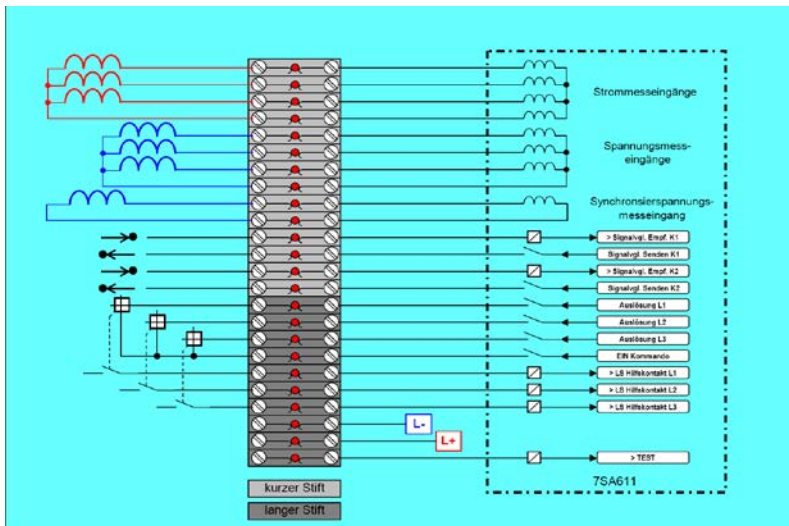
Strommesseingänge

Spannungsmess-eingänge

Synchronsierspannungs-messeingang

> Signalvgl. Empf. K1

Signalvgl. Senden K1

> Signalvgl. Empf. K2

Signalvgl. Senden K2

Auslösung L1

Auslösung L2

Auslösung L3

EIN Kommando

> LS Hilfskontakt L1

> LS Hilfskontakt L2

> LS Hilfskontakt L3

L-

L+

> TEST

7SA611

kurzer Stift

langer Stift